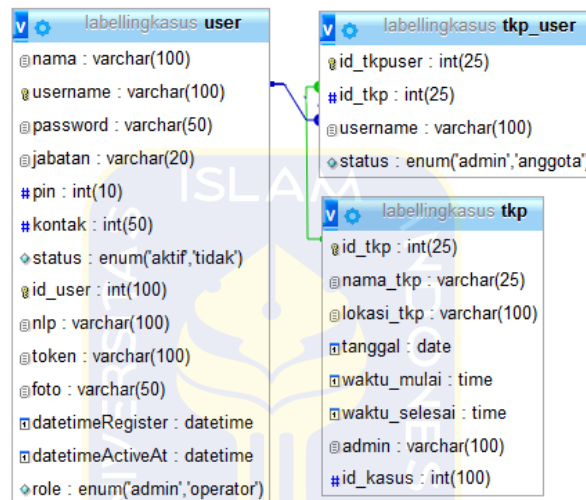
labellingkasus user
nama : varchar(100)
username : varchar(100)
password : varchar(50)
jabatan : varchar(20)
pin : int(10)
kontak : int(50)
status : enum('aktif','tidak')
id_user : int(100)
nlp : varchar(100)
token : varchar(100)
foto : varchar(50)
datetimeRegister : datetime
datetimeActiveAt : datetime
role : enum('admin','operator')

labellingkasus tkp_user
id_tkpuser : int(25)
id_tkp : int(25)
username : varchar(100)
status : enum('admin','anggota'

labellingkasus tkp
id_tkp : int(25)
nama_tkp : varchar(25)
lokasi_tkp : varchar(100)
tanggal : date
waktu_mulai : time
waktu_selesai : time
admin : varchar(100)
id_kasus : int(100)

ISLAM